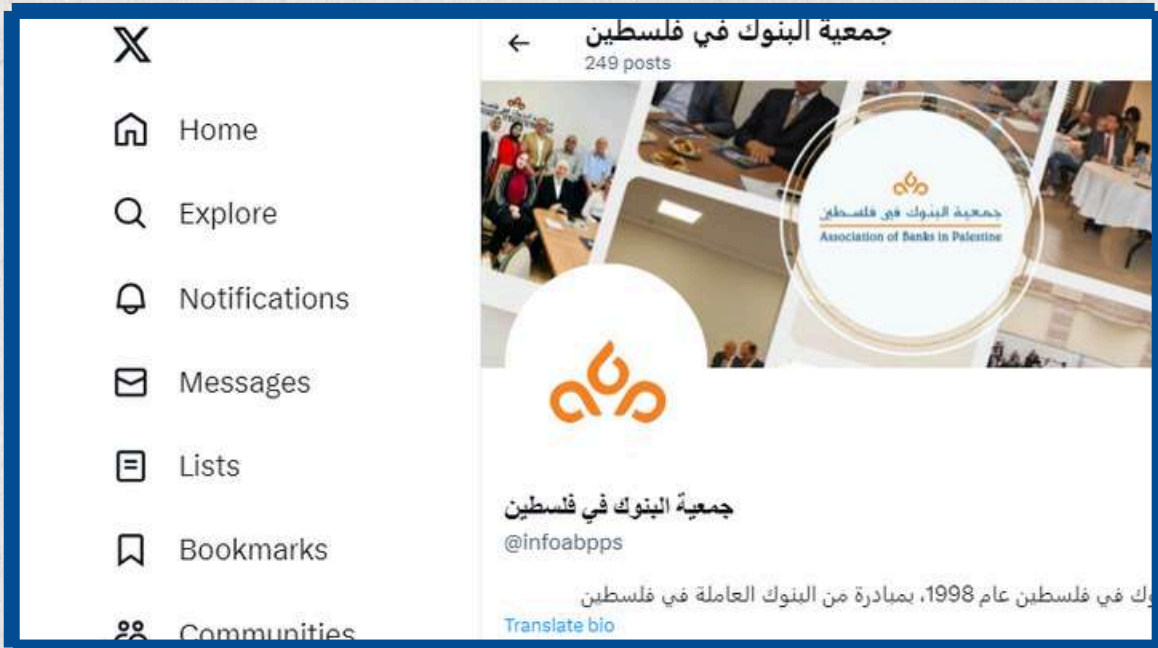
X

Home

Explore

Notifications

Messages

Lists

Bookmarks

Communities

جمعية البنوك في فلسطين
249 posts

جمعية البنوك في فلسطين
Association of Banks in Palestine

جمعية البنوك في فلسطين
@infoabpps

وك في فلسطين عام 1998، بمبادرة من البنوك العاملة في فلسطين
Translate bio